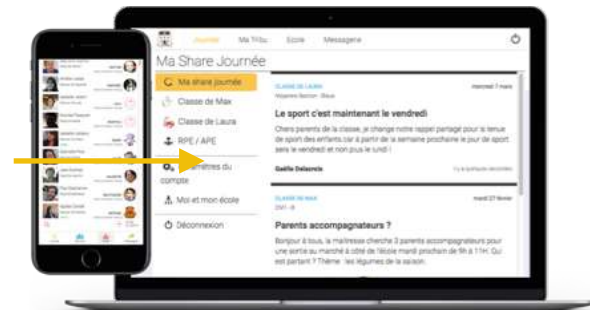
Journée Ma Tribu Ecole Messagerie

Ma Share Journée

Ma share journée

Classe de Max

Classe de Laura

RPE / APE

Paramètres du compte

Moi et mon école

Déconnexion

CLASSE DE LAURA

mercredi 7 mars

Le sport c'est maintenant le vendredi

Chers parents de la classe, je change notre rappel partagé pour la tenue de sport des enfants car à partir de la semaine prochaine le jour de sport sera le vendredi et non plus le lundi !

Gaëlle Delacroix

CLASSE DE MAX

mardi 27 février

Parents accompagnateurs ?

Bonjour à tous, la maîtresse cherche 3 parents accompagnateurs pour une sortie au marché à côté de l'école mardi prochain de 9h à 11h. Qui est partant ? Thème : les légumes de la saison.